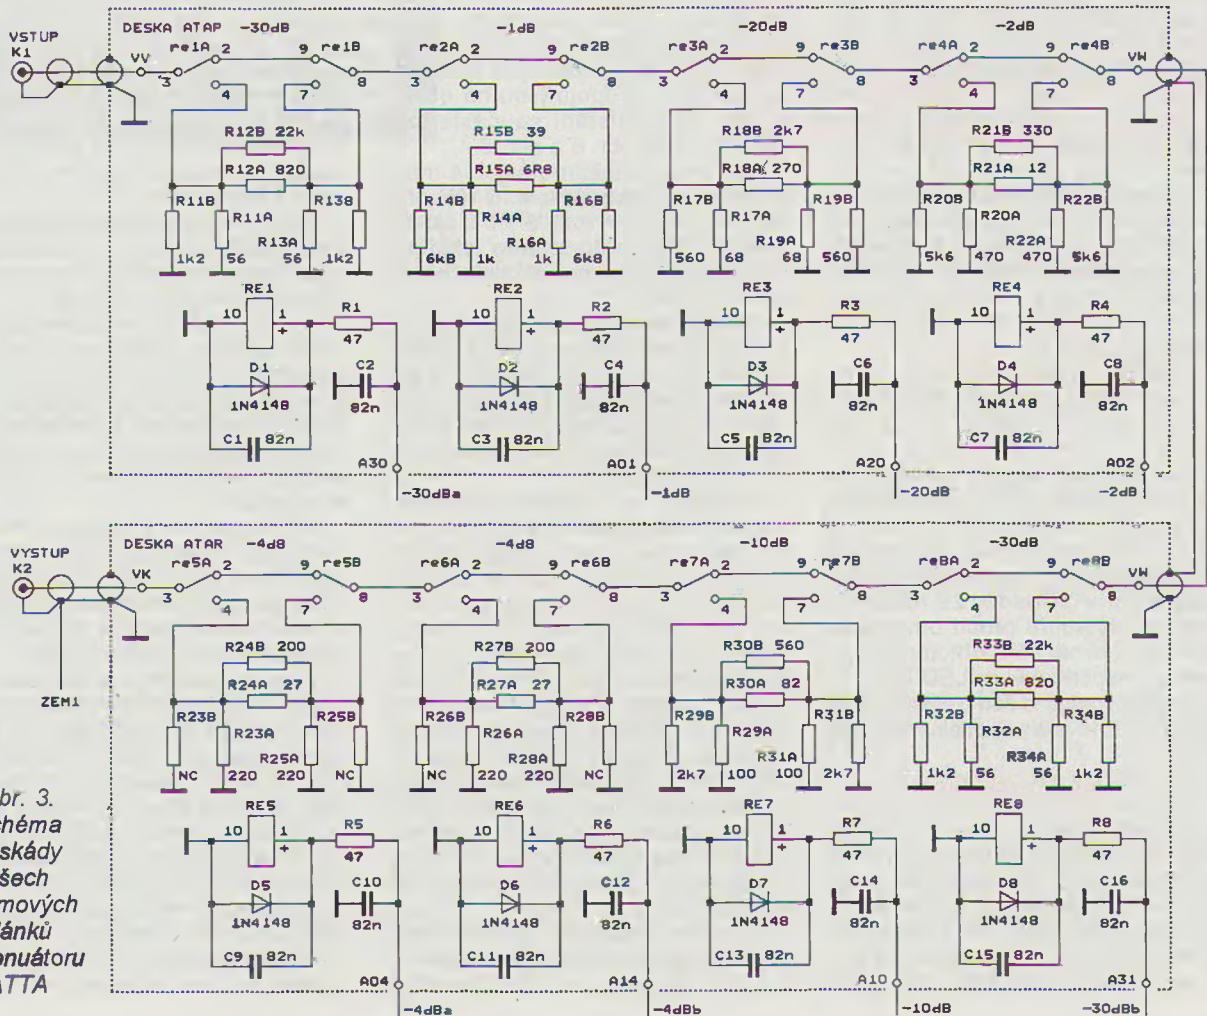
VSTUP
K1

DESKA ATAP -30dB

-1dB

-20dB

-2dB

VV re1A 2 9 re1B 3 4 7 8
re2A 2 9 re2B 3 4 7 8
re3A 2 9 re3B 3 4 7 8
re4A 2 9 re4B 3 4 7 8 VW

R12B 22k
R12A 820
R11B R11A R13B R13A
1k2 56 56 1k2

R15B 39
R15A 6R8
R14B R14A R16B R16A
6k8 1k 1k 6k8

R18B 2k7
R18A 270
R17B R17A R19B R19A
560 68 68 560

R21B 330
R21A 12
R20B R20A R22B R22A
5k6 470 470 5k6

RE1 10 1 + R1 47 D1 1N4148 C2 82n C1 82n A30 -30dBa
RE2 10 1 + R2 47 D2 1N4148 C4 82n C3 82n A01 -1dB
RE3 10 1 + R3 47 D3 1N4148 C6 82n C5 82n A20 -20dB
RE4 10 1 + R4 47 D4 1N4148 C8 82n C7 82n A02 -2dB

VYSTUP
K2

ZEM1

DESKA ATAR -4dB

-4dB

-10dB

-30dB

VK re5A 2 9 re5B 3 4 7 8
re6A 2 9 re6B 3 4 7 8
re7A 2 9 re7B 3 4 7 8
re8A 2 9 re8B 3 4 7 8 VW

R24B 200
R24A 27
R23B R23A R25B R25A
NC 220 220 NC

R27B 200
R27A 27
R26B R26A R28B R28A
NC 220 220 NC

R30B 560
R30A 82
R29B R29A R31B R31A
2k7 100 100 2k7

R33B 22k
R33A 820
R32B R32A R34B R34A
1k2 56 56 1k2

RE5 10 1 + R5 47 D5 1N4148 C10 82n C9 82n A04 -4dBa
RE6 10 1 + R6 47 D6 1N4148 C12 82n C11 82n A14 -4dBb
RE7 10 1 + R7 47 D7 1N4148 C14 82n C13 82n A10 -10dB
RE8 10 1 + R8 47 D8 1N4148 C16 82n C15 82n A31 -30dBb

br. 3. chéma skády šech mových tánků onuátoru ATTA